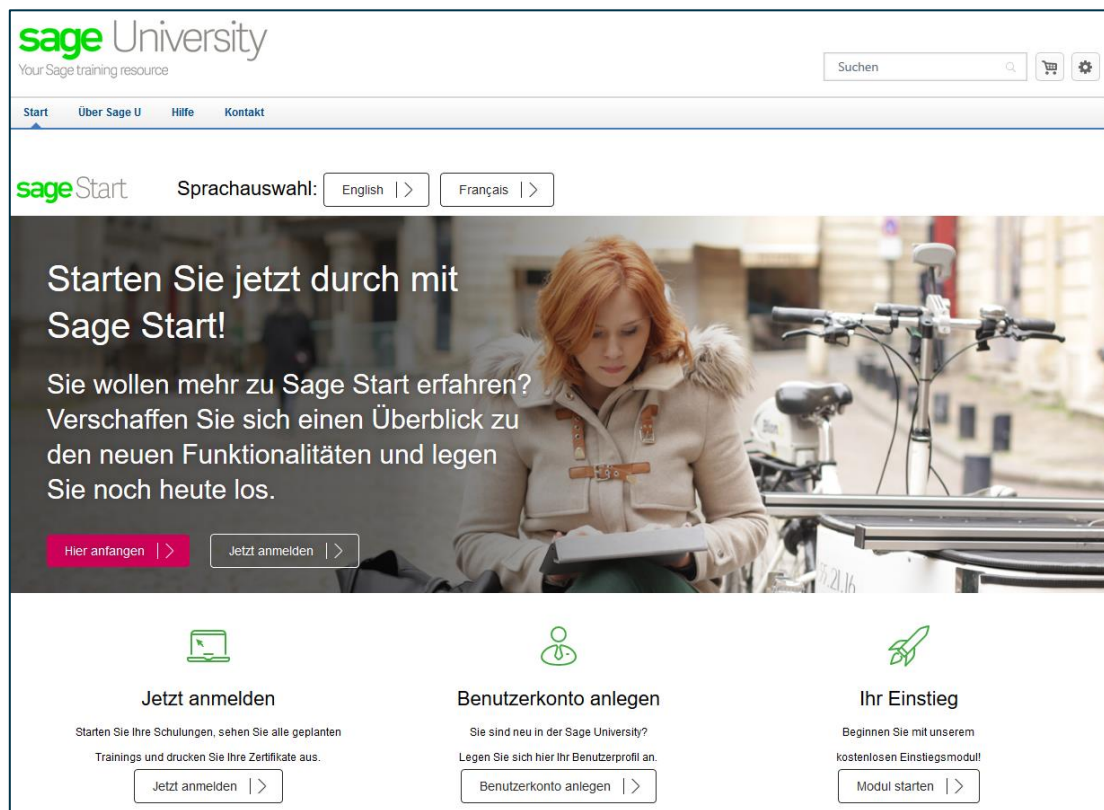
sage University
Your Sage training resource

Suchen

Start Über Sage U Hilfe Kontakt

sage Start

Sprachauswahl: English | > Français | >

Starten Sie jetzt durch mit Sage Start!

Sie wollen mehr zu Sage Start erfahren? Verschaffen Sie sich einen Überblick zu den neuen Funktionalitäten und legen Sie noch heute los.

Hier anfangen | >

Jetzt anmelden | >

Jetzt anmelden

Starten Sie Ihre Schulungen, sehen Sie alle geplanten Trainings und drucken Sie Ihre Zertifikate aus.

Jetzt anmelden | >

Benutzerkonto anlegen

Sie sind neu in der Sage University? Legen Sie sich hier Ihr Benutzerprofil an.

Benutzerkonto anlegen | >

Ihr Einstieg

Beginnen Sie mit unserem kostenlosen Einstiegsmodul!

Modul starten | >